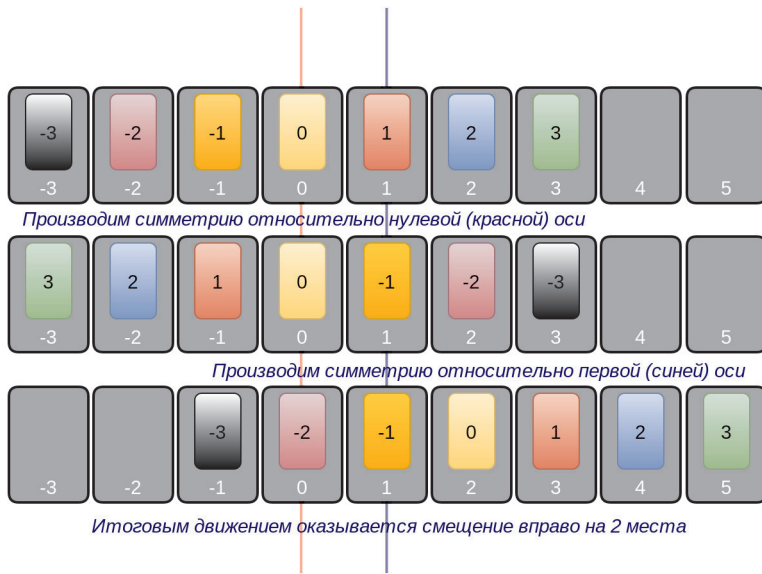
-3 -2 -1 0 1 2 3
-3 -2 -1 0 1 2 3 4 5

Производим симметрию относительно нулевой (красной) оси

3 2 1 0 -1 -2 -3
-3 -2 -1 0 1 2 3 4 5

Производим симметрию относительно первой (синей) оси

-3 -2 -1 0 1 2 3
-3 -2 -1 0 1 2 3 4 5

Итоговым движением оказывается смещение вправо на 2 места